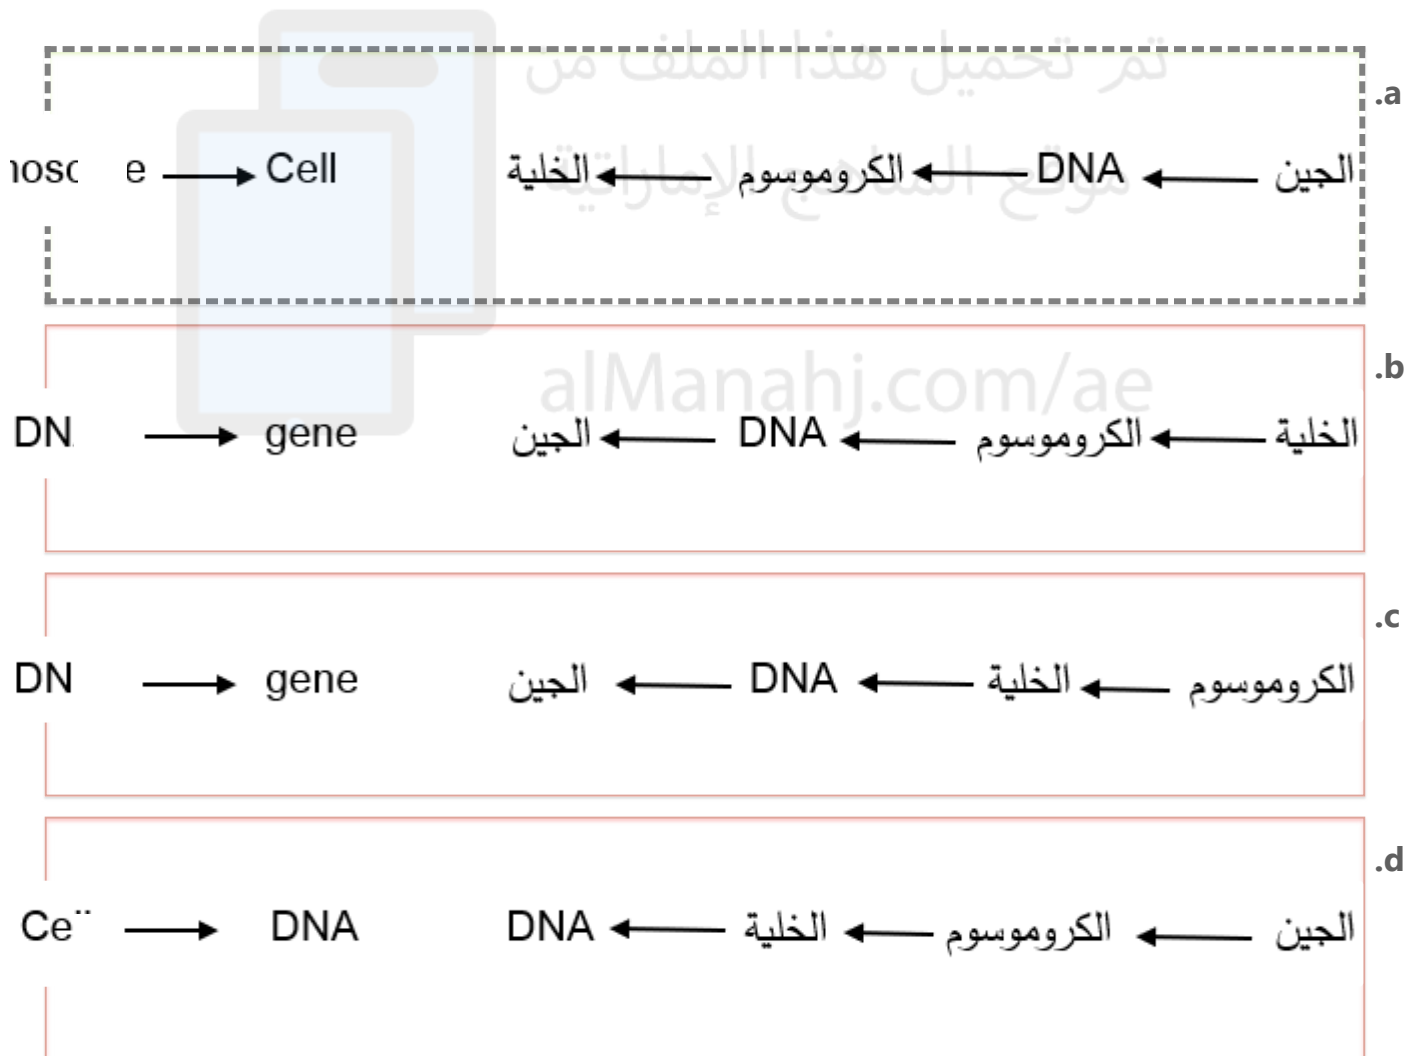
تم تحميل هذا الملف من موقع المناهج الإماراتية

.a

الجين ← DNA ← الكروموسوم ← الخلية

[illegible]osc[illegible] e → Cell

alMana hj.com/ae

.b

الخلية ← الكروموسوم ← DNA ← الجين

DN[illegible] → gene

.c

الكروموسوم ← الخلية ← DNA ← الجين

DN → gene

.d

الجين ← الكروموسوم ← الخلية ← DNA

Ce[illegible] → DNA